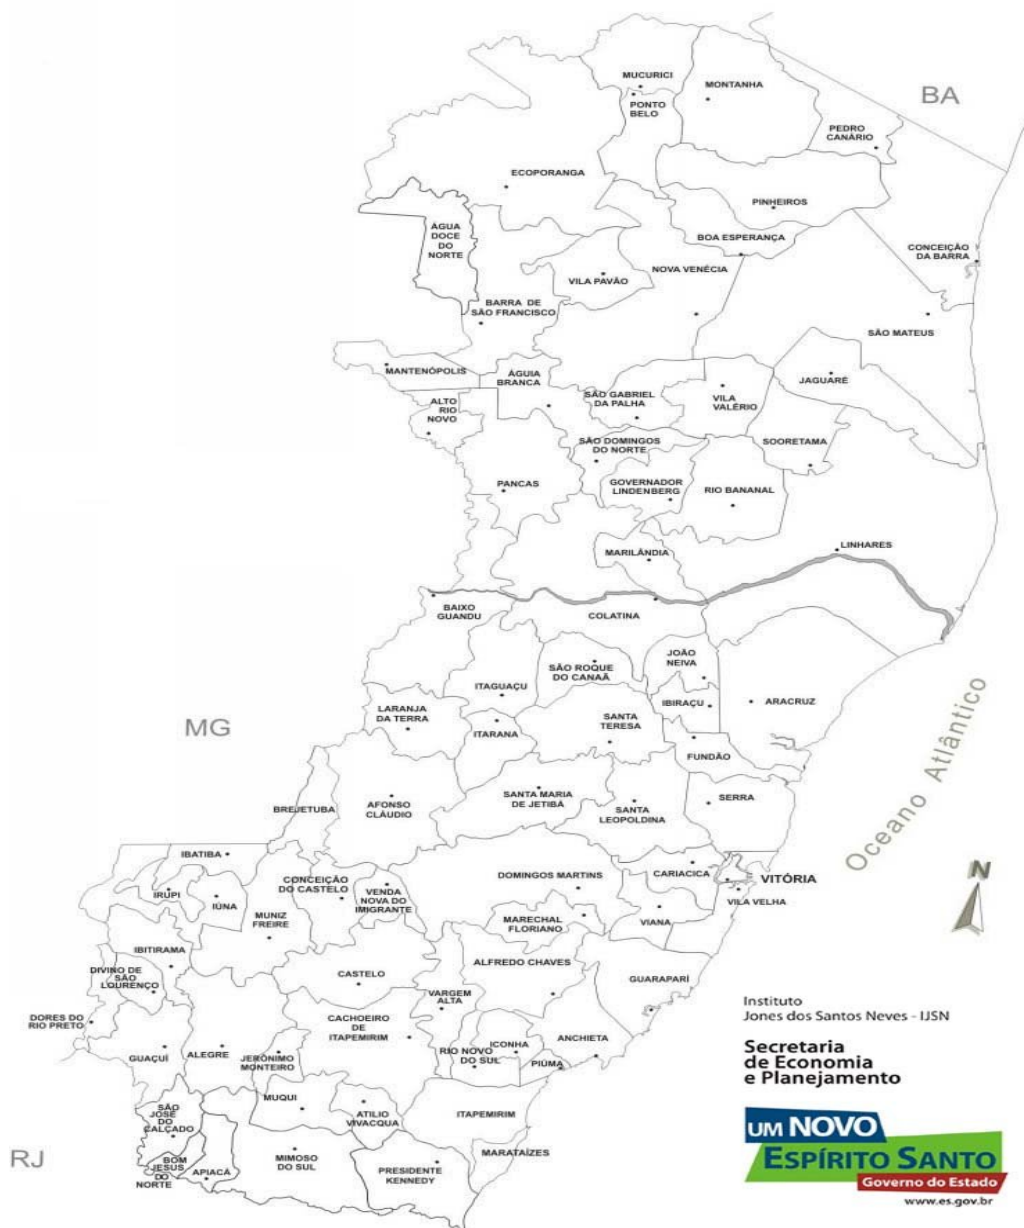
MUCURICI
MONTANHA
BA
PONTO BELO
PEDRO CANÁRIO
ECOPORANGA
PINHEIROS
ÁGUA DOCE DO NORTE
BOA ESPERANÇA
CONCEIÇÃO DA BARRA
VILA PAVÃO
NOVA VENÉCIA
BARRA DE SÃO FRANCISCO
SÃO MATEUS
MANTENÓPOLIS
ÁGUIA BRANCA
JAGUARÉ
SÃO GABRIEL DA PALHA
VILA VALÉRIO
ALTO RIO NOVO
SÃO DOMINGOS DO NORTE
SOORETAMA
PANCAS
GOVERNADOR LINDENBERG
RIO BANANAL
LINHARES
MARILÂNDIA
BAIXO GUANDU
COLATINA
JOÃO NEIVA
SÃO ROQUE DO CANAÃ
ITAGUAÇU
IBIRAÇU
ARACRUZ
LARANJA DA TERRA
MG
SANTA TERESA
ITARANA
FUNDÃO
Oceano Atlântico
SANTA MARIA DE JETIBÁ
SERRA
AFONSO CLÁUDIO
BREJETUBA
SANTA LEOPOLDINA
IBATIBA
CONCEIÇÃO DO CASTELO
DOMINGOS MARTINS
CARIACICA
VITÓRIA
N
IRUPI
IÚNA
VENDA NOVA DO IMIGRANTE
VILA VELHA
MUNIZ FREIRE
MARECHAL FLORIANO
VIANA
IBITIRAMA
DIVINO DE SÃO LOURENÇO
ALFREDO CHAVES
CASTELO
GUARAPARI
VARGEM ALTA
DORES DO RIO PRETO
CACHOEIRO DE ITAPEMIRIM
ICONHA
ANCHIETA
GUAÇUÍ
ALEGRE
JERÔNIMO MONTEIRO
RIO NOVO DO SUL
PIÚMA
SÃO JOSÉ DO CALÇADO
MUQUI
ATILIO VIVACQUA
ITAPEMIRIM
RJ
BOM JESUS DO NORTE
APIACÁ
MIMOSO DO SUL
PRESIDENTE KENNEDY
MARATAÍZES

Instituto
Jones dos Santos Neves - IJSN

Secretaria de Economia e Planejamento

UM NOVO ESPÍRITO SANTO
Governo do Estado
www.es.gov.br